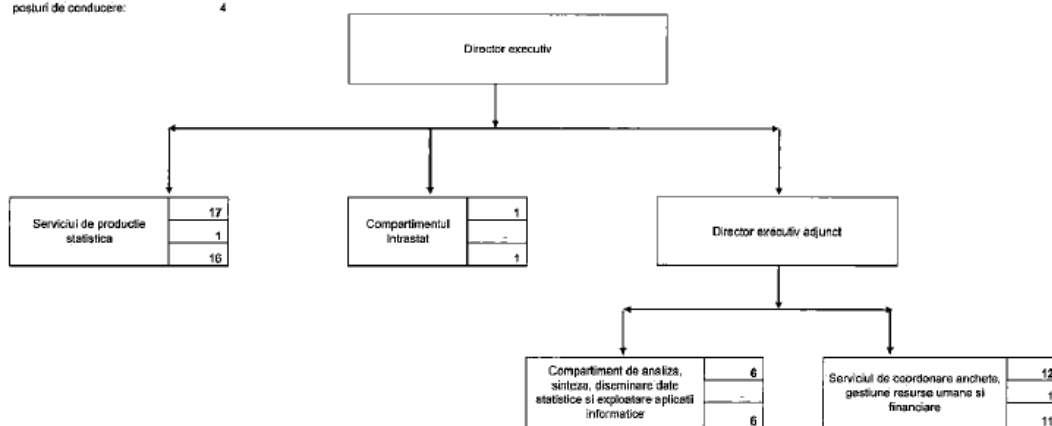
posturi de conducere: 4

Director executiv

Serviciul de productie statistica

| 17 |
|---|
| 1 |
| 16 |

Compartimentul Intrastat

| 1 |
|---|
| - |
| 1 |

Director executiv adjunct

Compartiment de analiza, sinteza, diseminare date statistice si exploatare aplicatii informatice

| 6 |
|---|
| - |
| 6 |

Serviciul de coordonare anchete, gestiune resurse umane si financiare

| 12 |
|---|
| 1 |
| 11 |